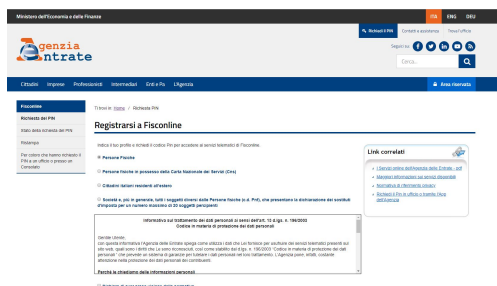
Ministero dell'Economia e delle Finanze

ITA ENG DEU

Richiedi il PIN Contatti e assistenza Trova l'ufficio

Segui su:

genzia
ntrate

Cerca...

Cittadini Imprese Professionisti Intermediari Enti e Pa L'Agenzia

Area riservata

Fisconline

Richiesta del PIN

Stato della richiesta del PIN

Ristampa

Per coloro che hanno richiesto il PIN in un ufficio o presso un Consolato

Ti trovi in: Home / Richiesta PIN

Registrarsi a Fisconline

Indica il tuo profilo e richiedi il codice Pin per accedere ai servizi telematici di Fisconline.

Persone Fisiche

Persone fisiche in possesso della Carta Nazionale dei Servizi (Cns)

Cittadini italiani residenti all'estero

Società e, più in generale, tutti i soggetti diversi dalle Persone fisiche (e.g. PnI), che presentano la dichiarazione dei sostituti d'imposta per un numero massimo di 20 soggetti percipienti

Link correlati

L'Agenzia online dell'Agenzia delle Entrate - pdf

Maggiori informazioni sui servizi disponibili

Normativa di riferimento (privacy)

Richiedi il Pin in ufficio o tramite l'App dell'Agenzia

Informativa sul trattamento dei dati personali ai sensi dell'art. 13 d.lgs. n. 196/2003
Codice in materia di protezione dei dati personali

Gentile Utente,
con questa informativa l'Agenzia delle Entrate spiega come utilizza i dati che un fornisce per usufruire dei servizi telematici presenti sul sito web, quali sono i diritti che Le sono riconosciuti, così come stabilito dal d.lgs. n. 196/2003 "Codice in materia di protezione dei dati personali" che prevede un sistema di garanzie per tutelare i dati personali nel loro trattamento. L'Agenzia pone, infatti, costante attenzione nella protezione dei dati personali dei contribuenti.

Perché le chiediamo delle informazioni personali

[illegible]